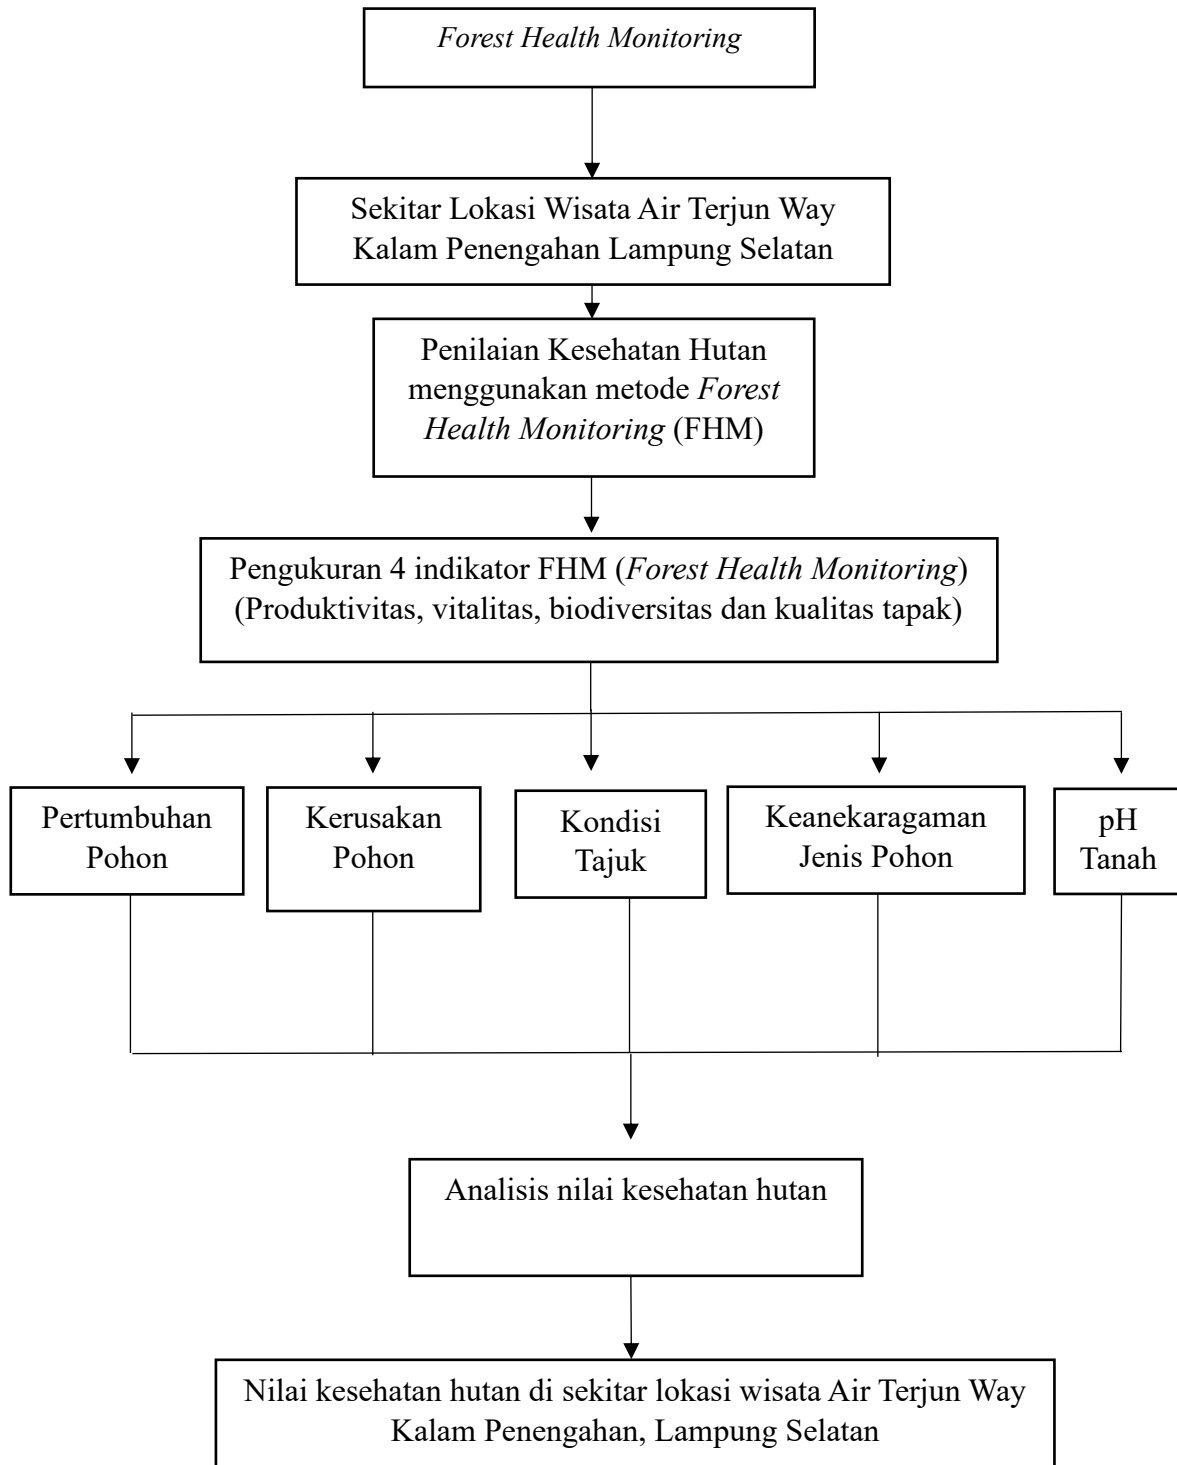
Forest Health Monitoring

Sekitar Lokasi Wisata Air Terjun Way Kalam Penengahan Lampung Selatan

Penilaian Kesehatan Hutan menggunakan metode Forest Health Monitoring (FHM)

Pengukuran 4 indikator FHM (Forest Health Monitoring) (Produktivitas, vitalitas, biodiversitas dan kualitas tapak)

Pertumbuhan Pohon

Kerusakan Pohon

Kondisi Tajuk

Keanekaragaman Jenis Pohon

pH Tanah

Analisis nilai kesehatan hutan

Nilai kesehatan hutan di sekitar lokasi wisata Air Terjun Way Kalam Penengahan, Lampung Selatan